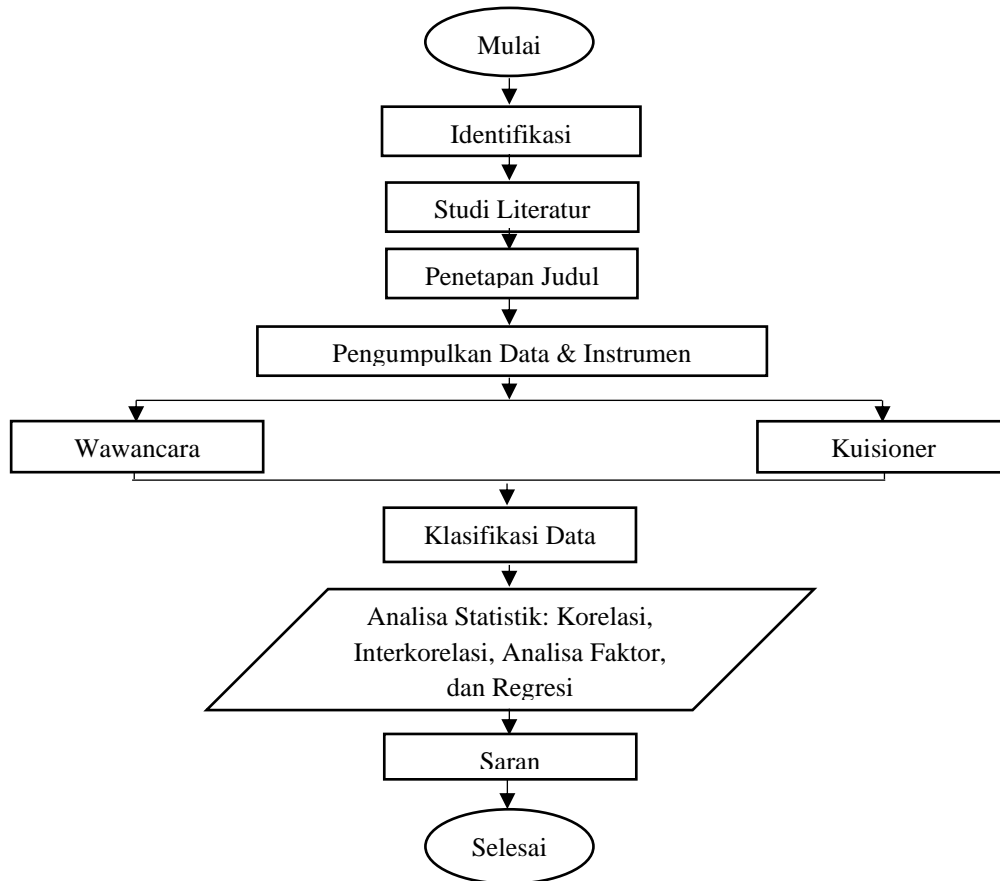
Mulai

Identifikasi

Studi Literatur

Penetapan Judul

Pengumpulkan Data & Instrumen

Wawancara

Kuisioner

Klasifikasi Data

Analisa Statistik: Korelasi, Interkorelasi, Analisa Faktor, dan Regresi

Saran

Selesai